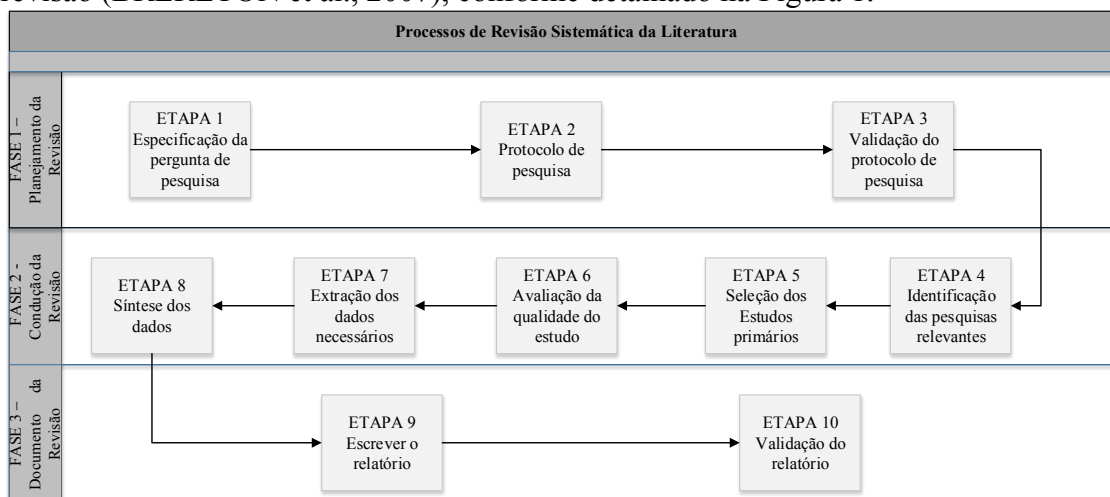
revisão (BREREGTON et al., 2007), conforme detalhado na Figura 1.

Processos de Revisão Sistemática da Literatura

FASE 1 – Planejamento da Revisão

ETAPA 1 Especificação da pergunta de pesquisa

ETAPA 2 Protocolo de pesquisa

ETAPA 3 Validação do protocolo de pesquisa

FASE 2 - Condução da Revisão

ETAPA 4 Identificação das pesquisas relevantes

ETAPA 5 Seleção dos Estudos primários

ETAPA 6 Avaliação da qualidade do estudo

ETAPA 7 Extração dos dados necessários

ETAPA 8 Síntese dos dados

FASE 3 – Documento da Revisão

ETAPA 9 Escrever o relatório

ETAPA 10 Validação do relatório